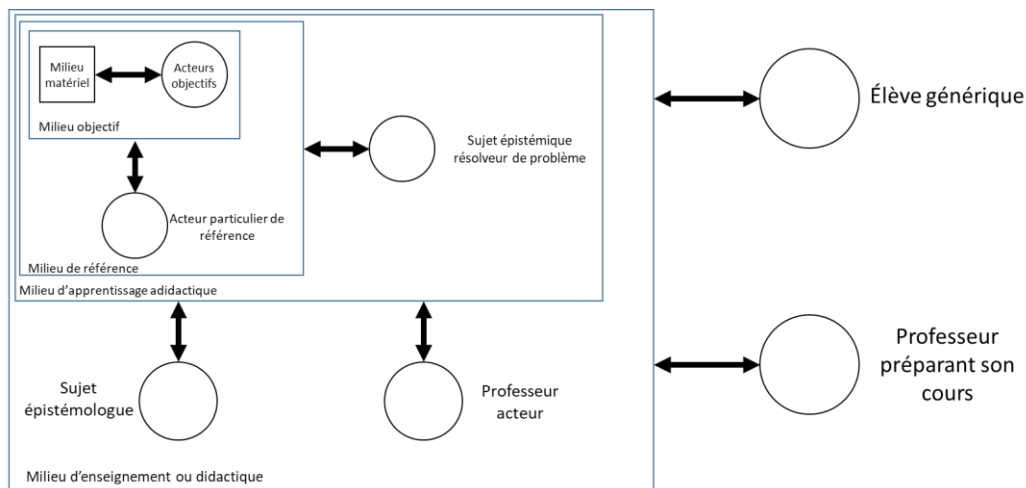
Milieu matériel

Acteurs objectifs

Milieu objectif

Sujet épistémique résolveur de problème

Acteur particulier de référence

Milieu de référence

Milieu d'apprentissage adidactique

Élève générique

Sujet épistémologue

Professeur acteur

Professeur préparant son cours

Milieu d'enseignement ou didactique